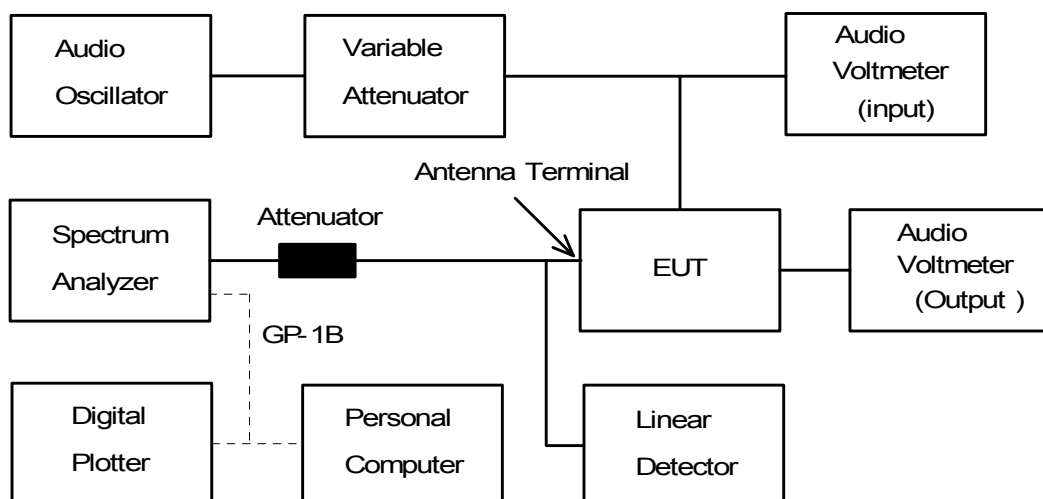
Audio Oscillator

Variable Attenuator

Audio Voltmeter (input)

Antenna Terminal

Spectrum Analyzer

Attenuator

EUT

Audio Voltmeter (Output )

GP-1B

Digital Plotter

Personal Computer

Linear Detector